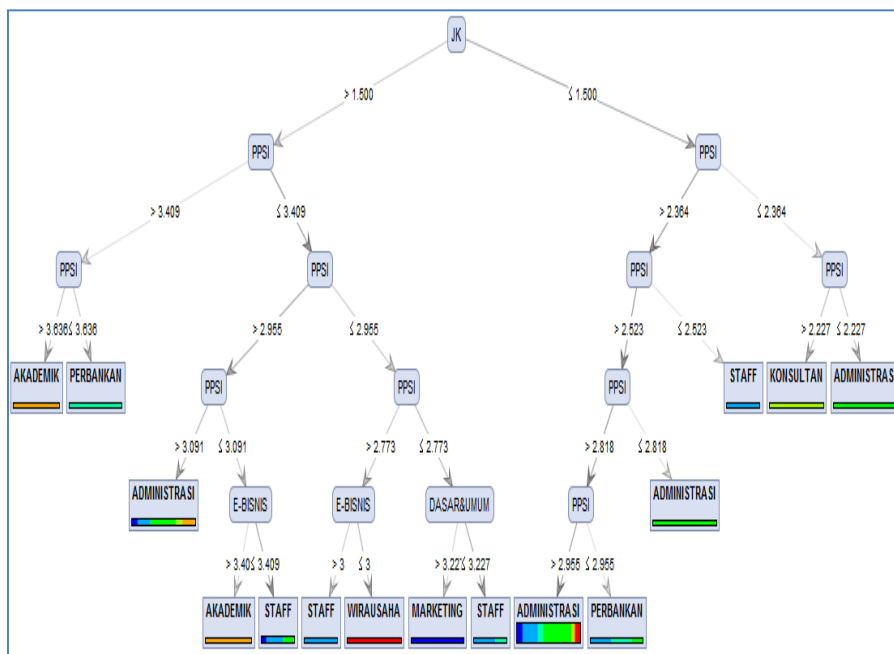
JK

> 1.500
≤ 1.500

PPSI
PPSI

> 3.409
≤ 3.409
> 2.364
≤ 2.364

PPSI
PPSI
PPSI
PPSI

> 3.636
≤ 3.636
> 2.955
≤ 2.955
> 2.523
≤ 2.523
> 2.227
≤ 2.227

AKADEMIK
PERBANKAN
PPSI
PPSI
PPSI
STAFF
KONSULTAN
ADMINISTRASI

> 3.091
≤ 3.091
> 2.773
≤ 2.773
> 2.818
≤ 2.818

ADMINISTRASI
E-BISNIS
E-BISNIS
DASAR&UMUM
PPSI
ADMINISTRASI

> 3.409
≤ 3.409
> 3
≤ 3
> 3.227
≤ 3.227
> 2.955
≤ 2.955

AKADEMIK
STAFF
STAFF
WIRAUSAHA
MARKETING
STAFF
ADMINISTRASI
PERBANKAN